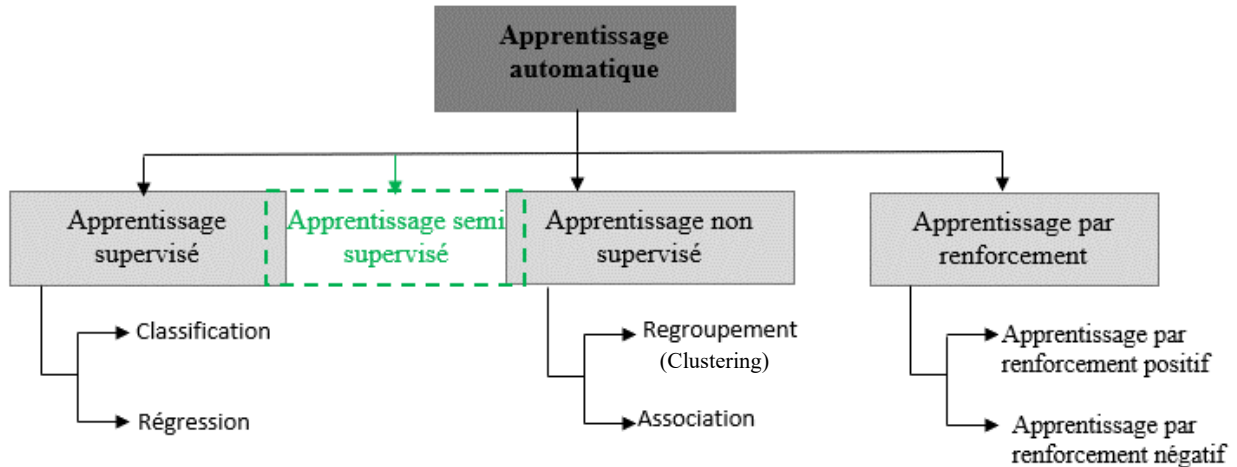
Apprentissage automatique

Apprentissage supervisé

Apprentissage semi supervisé

Apprentissage non supervisé

Apprentissage par renforcement

Classification

Régression

Regroupement (Clustering)

Association

Apprentissage par renforcement positif

Apprentissage par renforcement négatif